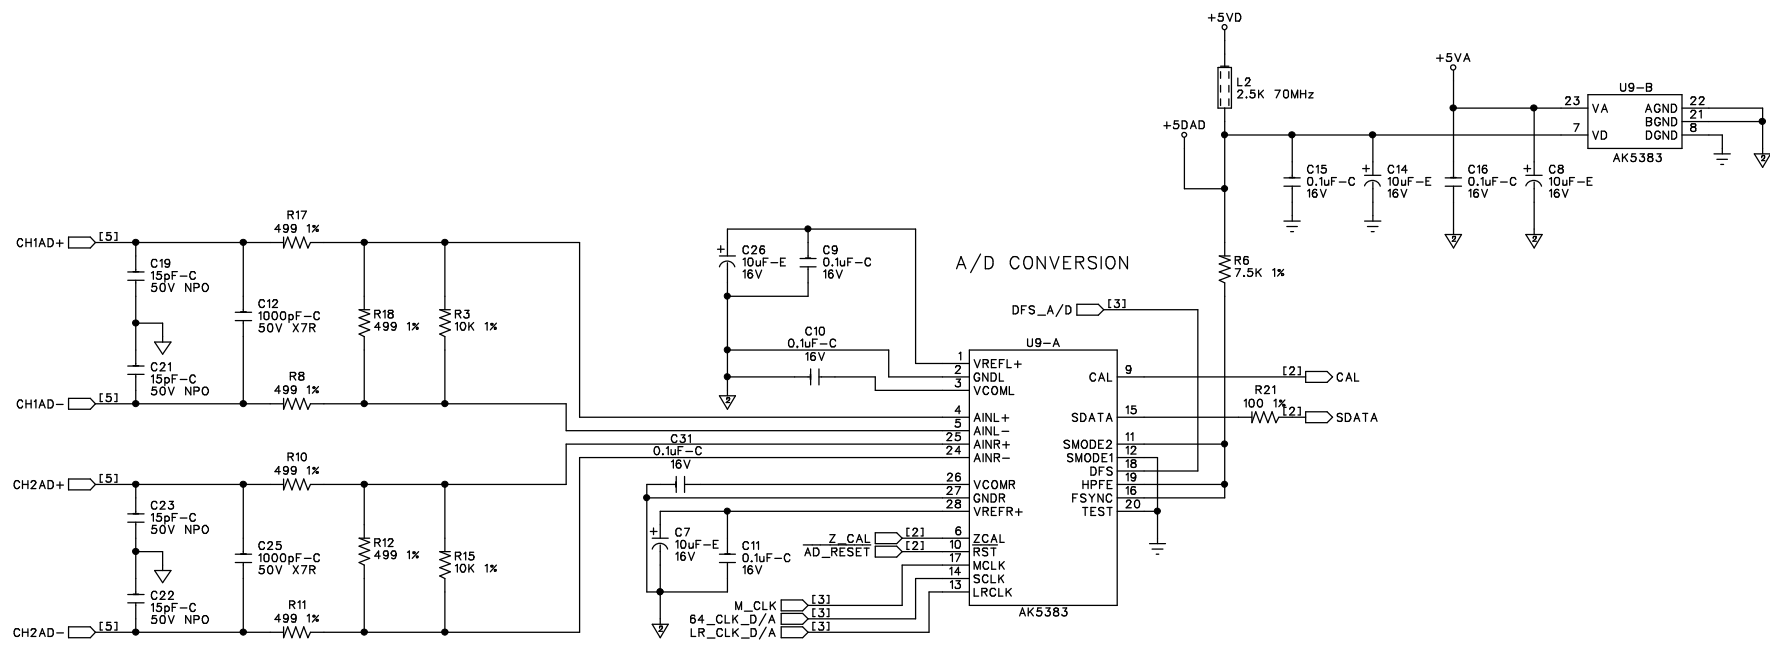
+5VD

L2
2.5K 70MHz

+5VA

U9-B
23 VA AGND 22
BGND 21
7 VD DGND 8
AK5383

+5DAD

C15
0.1uF-C
16V

C14
10uF-E
16V

C16
0.1uF-C
16V

C8
10uF-E
16V

R6
7.5K 1%

A/D CONVERSION

C26
10uF-E
16V

C9
0.1uF-C
16V

DFS_A/D [3]

C10
0.1uF-C
16V

U9-A
1 VREFL+
2 GNDL
3 VCOML
4 AINL+
5 AINL-
25 AINR+
24 AINR-
26 VCOMR
27 GNDR
28 VREFR+
6 ZCAL
10 RST
17 MCLK
14 SCLK
13 LRCLK
CAL 9
SDATA 15
SMODE2 11
SMODE1 12
DFS 18
HPFE 19
FSYNC 16
TEST 20
AK5383

[2] CAL

R21
100 1%
[2] SDATA

CH1AD+ [5]
C19
15pF-C
50V NPO

R17
499 1%

C12
1000pF-C
50V X7R

R18
499 1%

R3
10K 1%

C21
15pF-C
50V NPO

R8
499 1%

CH1AD- [5]

C31
0.1uF-C
16V

CH2AD+ [5]

R10
499 1%

C23
15pF-C
50V NPO

C25
1000pF-C
50V X7R

R12
499 1%

R15
10K 1%

C22
15pF-C
50V NPO

R11
499 1%

CH2AD- [5]

C7
10uF-E
16V

C11
0.1uF-C
16V

Z_CAL [2]
AD_RESET [2]

M_CLK [3]
64_CLK_D/A [3]
LR_CLK_D/A [3]